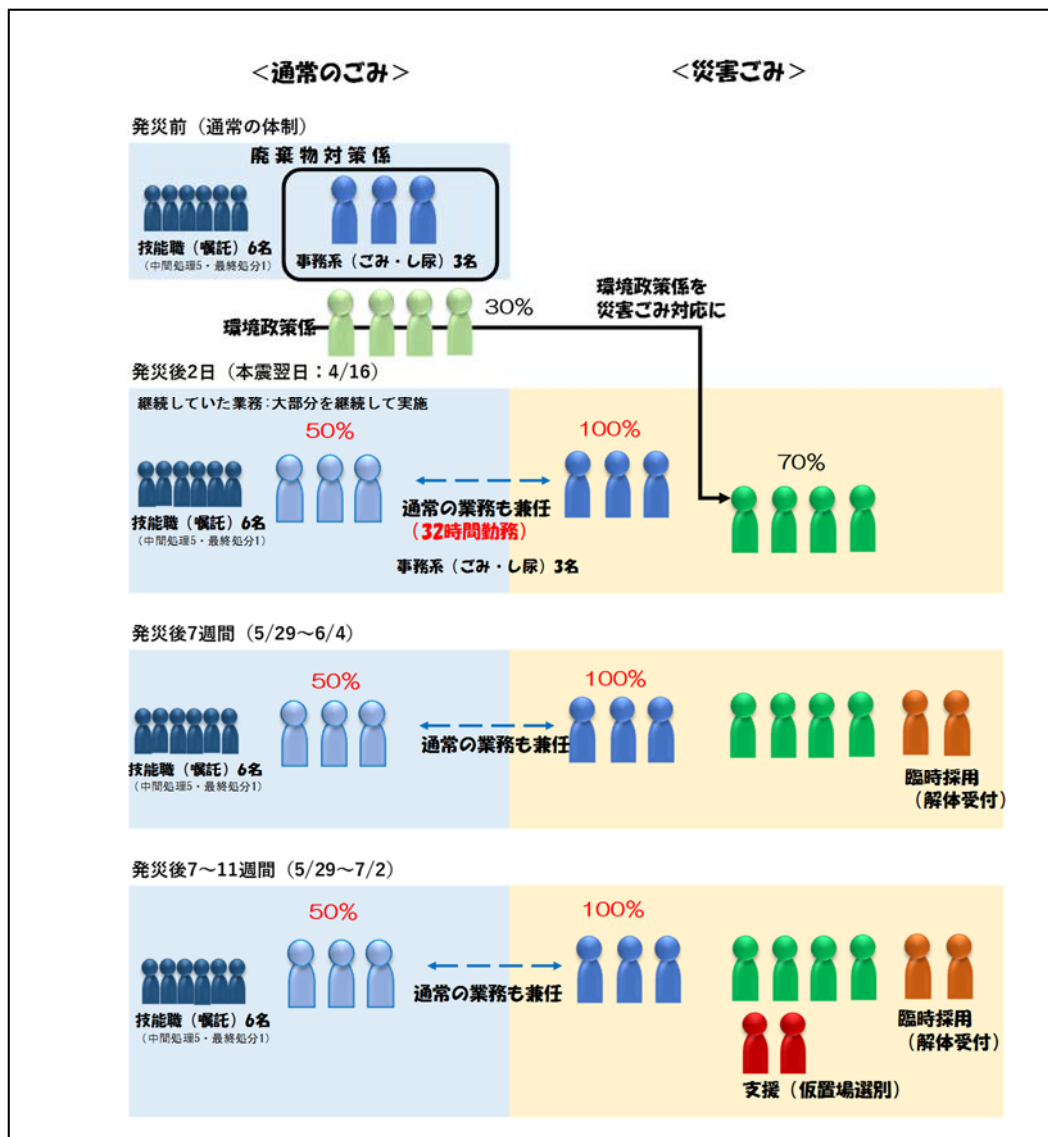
<通常のごみ>

<災害ごみ>

発災前（通常の体制）

廃棄物対策係

技能職（嘱託）6名
（中間処理5・最終処分1）

事務系（ごみ・し尿）3名

環境政策係

30%

環境政策係を
災害ごみ対応に

発災後2日（本震翌日：4/16）

継続していた業務：大部分を継続して実施

50%

100%

70%

技能職（嘱託）6名
（中間処理5・最終処分1）

通常の業務も兼任
（32時間勤務）

事務系（ごみ・し尿）3名

発災後7週間（5/29～6/4）

50%

100%

技能職（嘱託）6名
（中間処理5・最終処分1）

通常の業務も兼任

臨時採用
（解体受付）

発災後7～11週間（5/29～7/2）

50%

100%

技能職（嘱託）6名
（中間処理5・最終処分1）

通常の業務も兼任

臨時採用
（解体受付）

支援（仮置場選別）